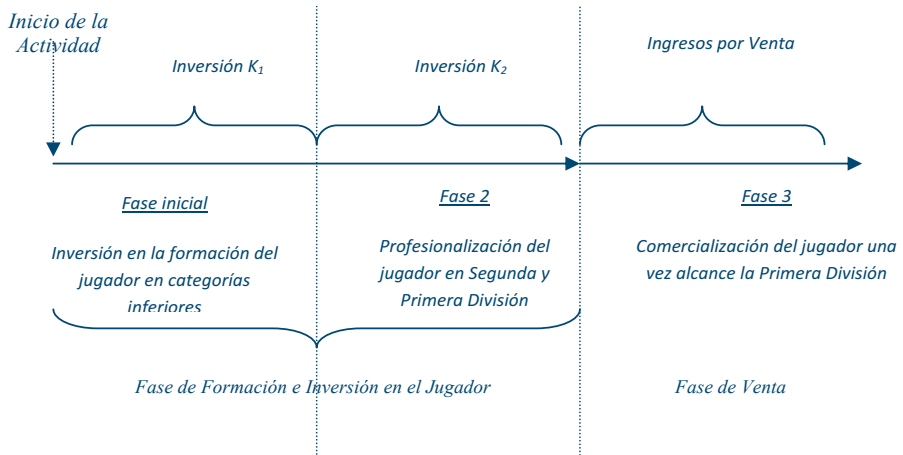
Inicio de la Actividad

Inversión $K_1$

Inversión $K_2$

Ingresos por Venta

Fase inicial

Inversión en la formación del jugador en categorías inferiores

Fase 2

Profesionalización del jugador en Segunda y Primera División

Fase 3

Comercialización del jugador una vez alcance la Primera División

Fase de Formación e Inversión en el Jugador

Fase de Venta